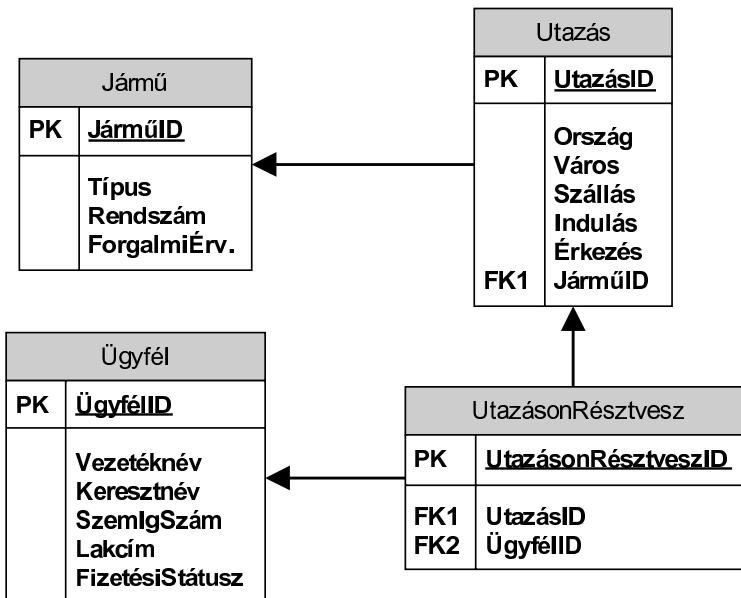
Jármű

PK JárműID

Típus
Rendszám
ForgalmiÉrv.

Utazás

PK UtazásID

Ország
Város
Szállás
Indulás
Érkezés
FK1 JárműID

Ügyfél

PK ÜgyfélID

Vezetéknév
Keresztnév
SzemIgSzám
Lakcím
FizetésiStátusz

UtazásonRésztvesz

PK UtazásonRésztveszID

FK1 UtazásID
FK2 ÜgyfélID